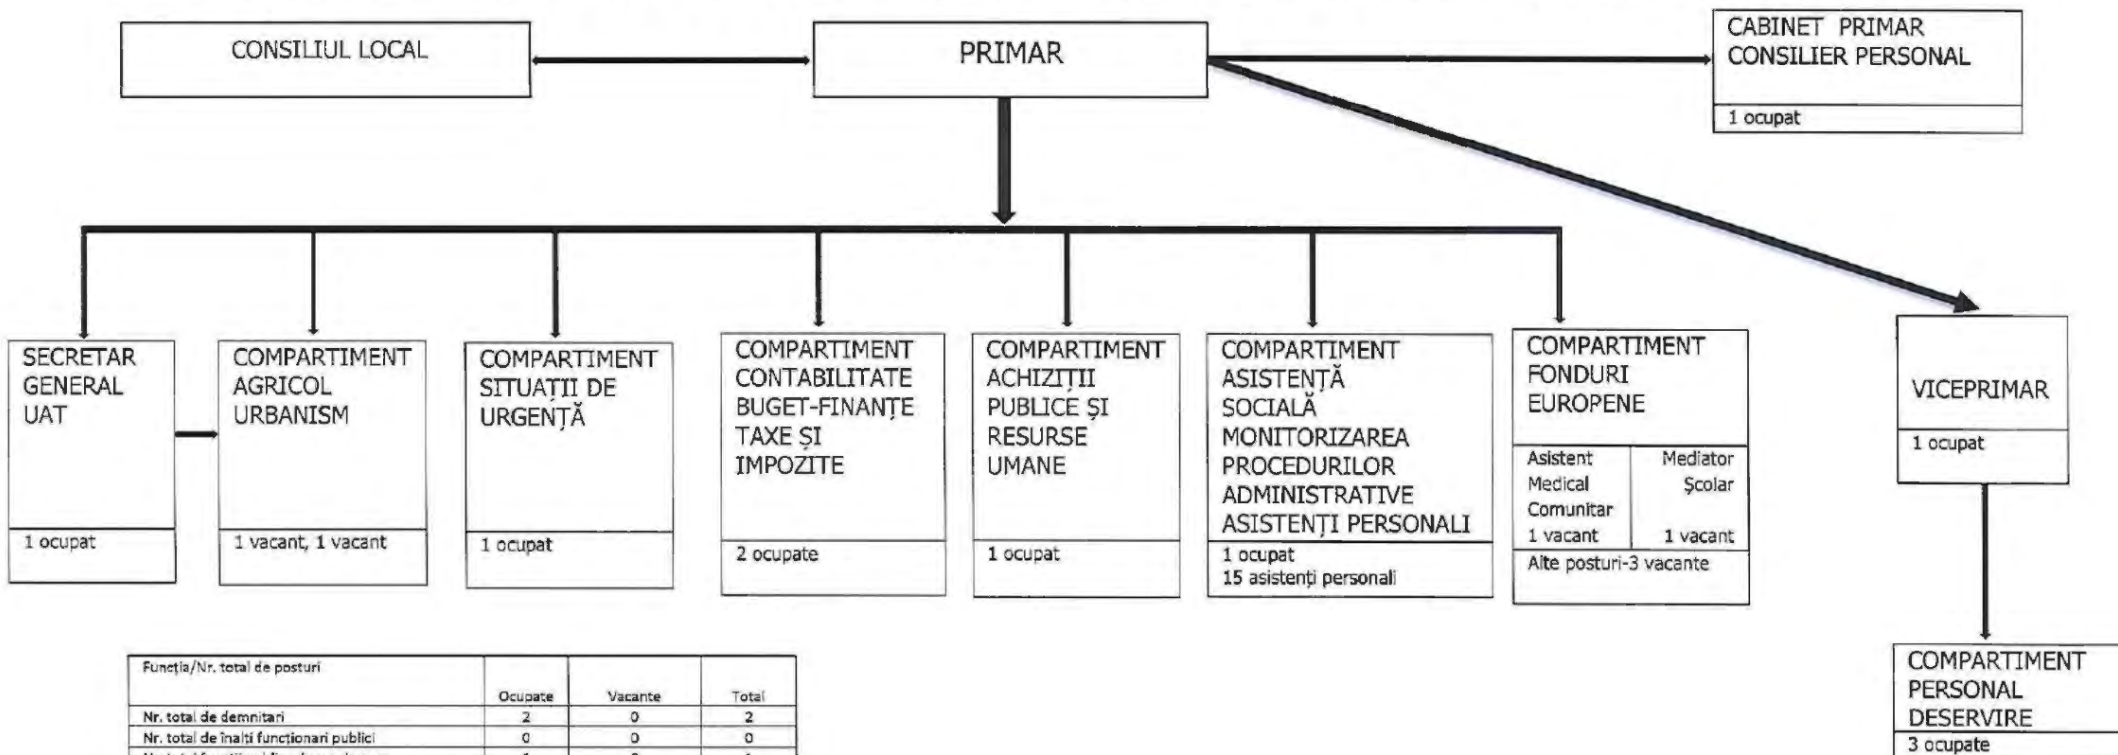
CONSILIUL LOCAL

PRIMAR

CABINET PRIMAR
CONSILIER PERSONAL

1 ocupat

SECRETAR GENERAL UAT

1 ocupat

COMPARTIMENT AGRICOL URBANISM

1 vacant, 1 vacant

COMPARTIMENT SITUAȚII DE URGENȚĂ

1 ocupat

COMPARTIMENT CONTABILITATE BUGET-FINANȚE TAXE ȘI IMPOZITE

2 ocupate

COMPARTIMENT ACHIZIȚII PUBLICE ȘI RESURSE UMANE

1 ocupat

COMPARTIMENT ASISTENȚĂ SOCIALĂ MONITORIZAREA PROCEDURILOR ADMINISTRATIVE ASISTENȚI PERSONALI

1 ocupat
15 asistenți personali

COMPARTIMENT FONDURI EUROPENE

Asistent Medical Comunitar
1 vacant

Mediator Școlar
1 vacant

Alte posturi-3 vacante

VICEPRIMAR

1 ocupat

COMPARTIMENT PERSONAL DESERVIRE

3 ocupate

| Funcția/Nr. total de posturi | Ocupate | Vacante | Total |
|---|---|---|---|
| Nr. total de demnitari | 2 | 0 | 2 |
| Nr. total de înalți funcționari publici | 0 | 0 | 0 |
| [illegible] | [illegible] | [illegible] | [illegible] |